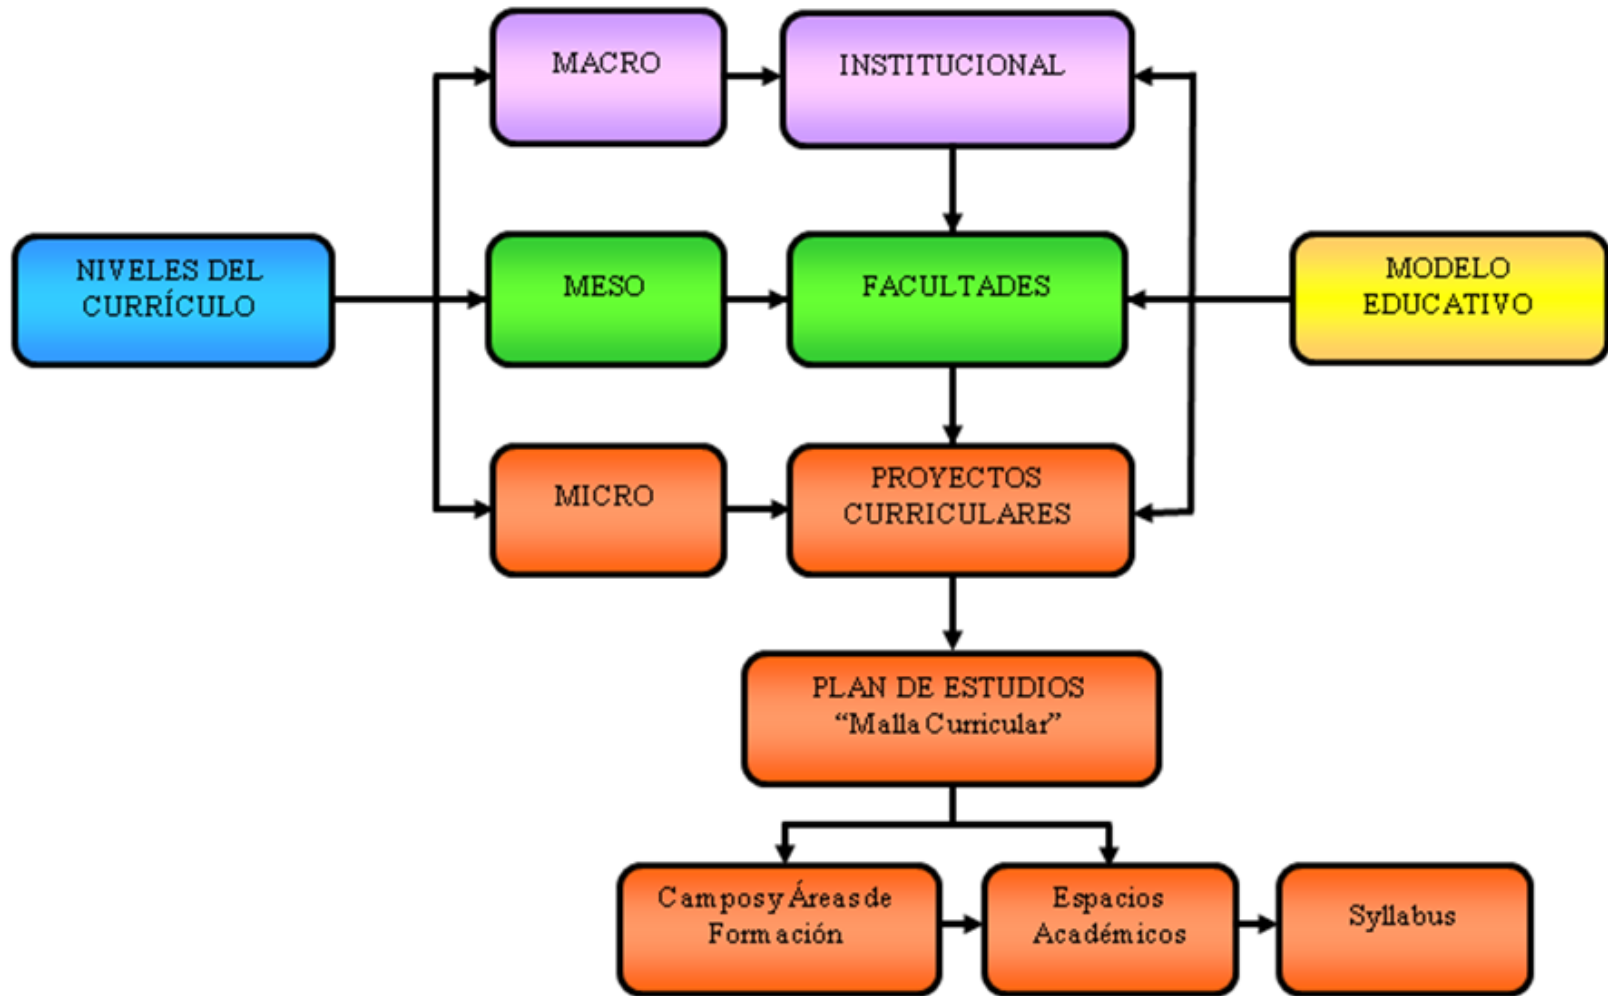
NIVELES DEL CURRÍCULO

MACRO

INSTITUCIONAL

MESO

FACULTADES

MODELO EDUCATIVO

MICRO

PROYECTOS CURRICULARES

PLAN DE ESTUDIOS "Malla Curricular"

Campos y Áreas de Formación

Espacios Académicos

Syllabus